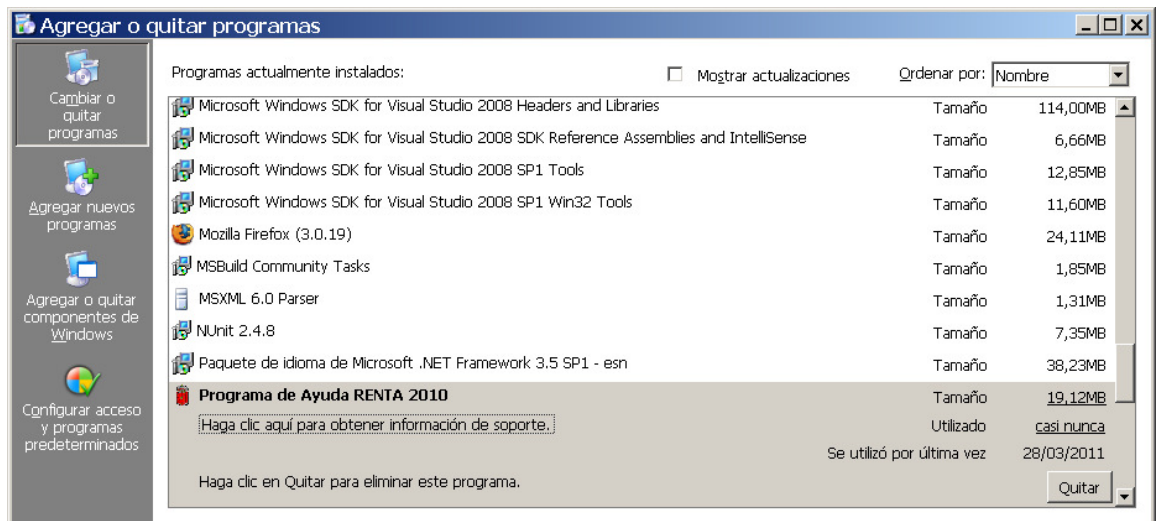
Agregar o quitar programas

Cambiar o quitar programas

Agregar nuevos programas

Agregar o quitar componentes de Windows

Configurar acceso y programas predeterminados

Programas actualmente instalados:

Mostrar actualizaciones

Ordenar por: Nombre

| | | |
|---|---|---|
| Microsoft Windows SDK for Visual Studio 2008 Headers and Libraries | Tamaño | 114,00MB |
| Microsoft Windows SDK for Visual Studio 2008 SDK Reference Assemblies and IntelliSense | Tamaño | 6,66MB |
| Microsoft Windows SDK for Visual Studio 2008 SP1 Tools | Tamaño | 12,85MB |
| Microsoft Windows SDK for Visual Studio 2008 SP1 Win32 Tools | Tamaño | 11,60MB |
| Mozilla Firefox (3.0.19) | Tamaño | 24,11MB |
| MSBuild Community Tasks | Tamaño | 1,85MB |
| MSXML 6.0 Parser | Tamaño | 1,31MB |
| NUnit 2.4.8 | Tamaño | 7,35MB |
| Paquete de idioma de Microsoft .NET Framework 3.5 SP1 - esn | Tamaño | 38,23MB |
| Programa de Ayuda RENTA 2010 | Tamaño | 19,12MB |
| Haga clic aquí para obtener información de soporte. | Utilizado | casi nunca |
| | Se utilizó por última vez | 28/03/2011 |

Haga clic en Quitar para eliminar este programa.

Quitar